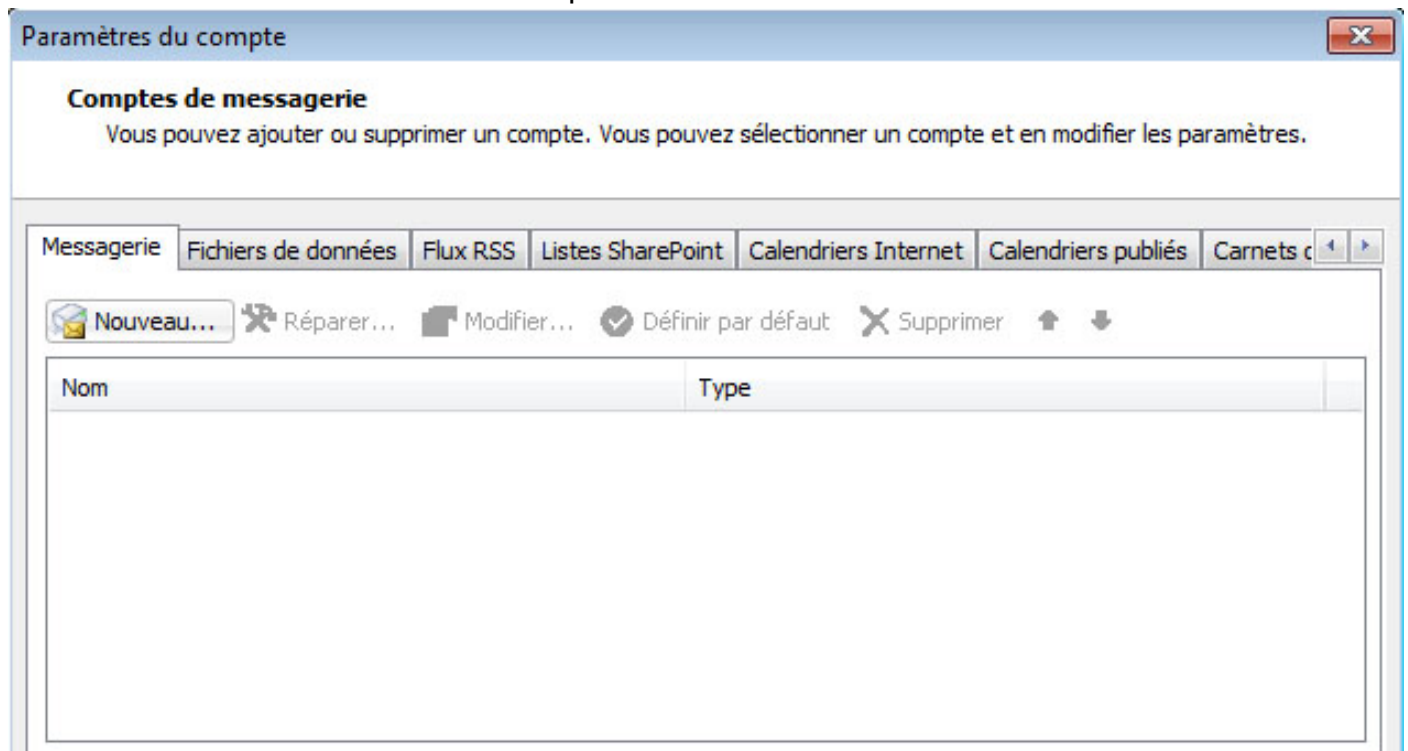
Paramètres du compte

Comptes de messagerie
Vous pouvez ajouter ou supprimer un compte. Vous pouvez sélectionner un compte et en modifier les paramètres.

Messagerie | Fichiers de données | Flux RSS | Listes SharePoint | Calendriers Internet | Calendriers publiés | Carnets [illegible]

Nouveau... Réparer... Modifier... Définir par défaut Supprimer

| Nom | Type |
|---|---|